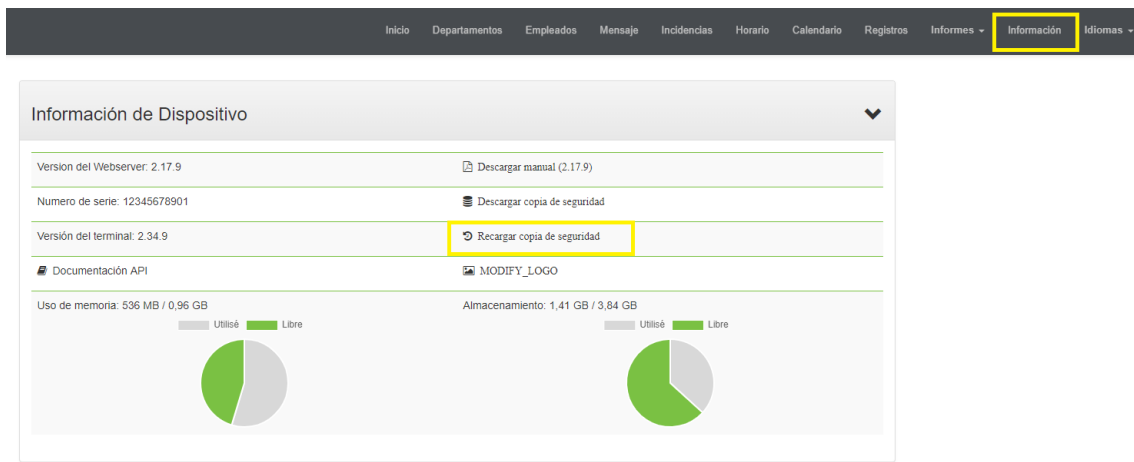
Inicio Departamentos Empleados Mensaje Incidencias Horario Calendario Registros Informes Información Idiomas

Información de Dispositivo

Version del Webserver: 2.17.9

Descargar manual (2.17.9)

Numero de serie: 12345678901

Descargar copia de seguridad

Versión del terminal: 2.34.9

Recargar copia de seguridad

Documentación API

MODIFY_LOGO

Uso de memoria: 536 MB / 0,96 GB

Utilisé Libre

Almacenamiento: 1,41 GB / 3,84 GB

Utilisé Libre